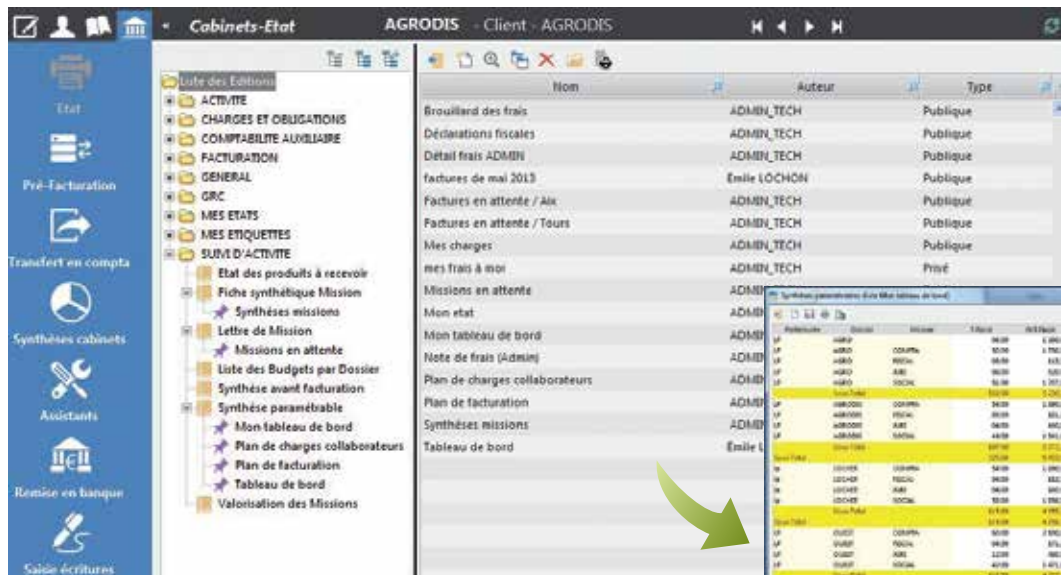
Cabinets-Etat

AGRODIS - Client - AGRODIS

Etat

Pré-Facturation

Transfert en compta

Synthèses cabinets

Assistants

Remise en banque

Saisie écritures

Liste des Editions
ACTIVITE
CHARGES ET OBLIGATIONS
COMPTABILITE AUXILIAIRE
FACTURATION
GENERAL
GRC
MES ETATS
MES ETIQUETTES
SUIVI D'ACTIVITE
Etat des produits à recevoir
Fiche synthétique Mission
Synthèses missions
Lettre de Mission
Missions en attente
Liste des Budgets par Dossier
Synthèse avant facturation
Synthèse paramétrable
Mon tableau de bord
Plan de charges collaborateurs
Plan de facturation
Tableau de bord
Valorisation des Missions

| Nom | Auteur | Type |
|---|---|---|
| Brouillard des frais | ADMIN_TECH | Publique |
| Déclarations fiscales | ADMIN_TECH | Publique |
| Détail frais ADMIN | ADMIN_TECH | Publique |
| factures de mai 2013 | Emile LOCHON | Publique |
| Factures en attente / Aix | ADMIN_TECH | Publique |
| Factures en attente / Tours | ADMIN_TECH | Publique |
| Mes charges | ADMIN_TECH | Publique |
| mes frais à moi | ADMIN_TECH | Privé |
| Missions en attente | ADMI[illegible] | |
| Mon etat | ADMI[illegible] | |
| Mon tableau de bord | ADMI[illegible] | |
| Note de frais (Admin) | ADMI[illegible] | |
| Plan de charges collaborateurs | ADMI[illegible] | |
| Plan de facturation | ADMI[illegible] | |
| Synthèses missions | ADMI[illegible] | |
| Tableau de bord | Emile L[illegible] | |

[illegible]